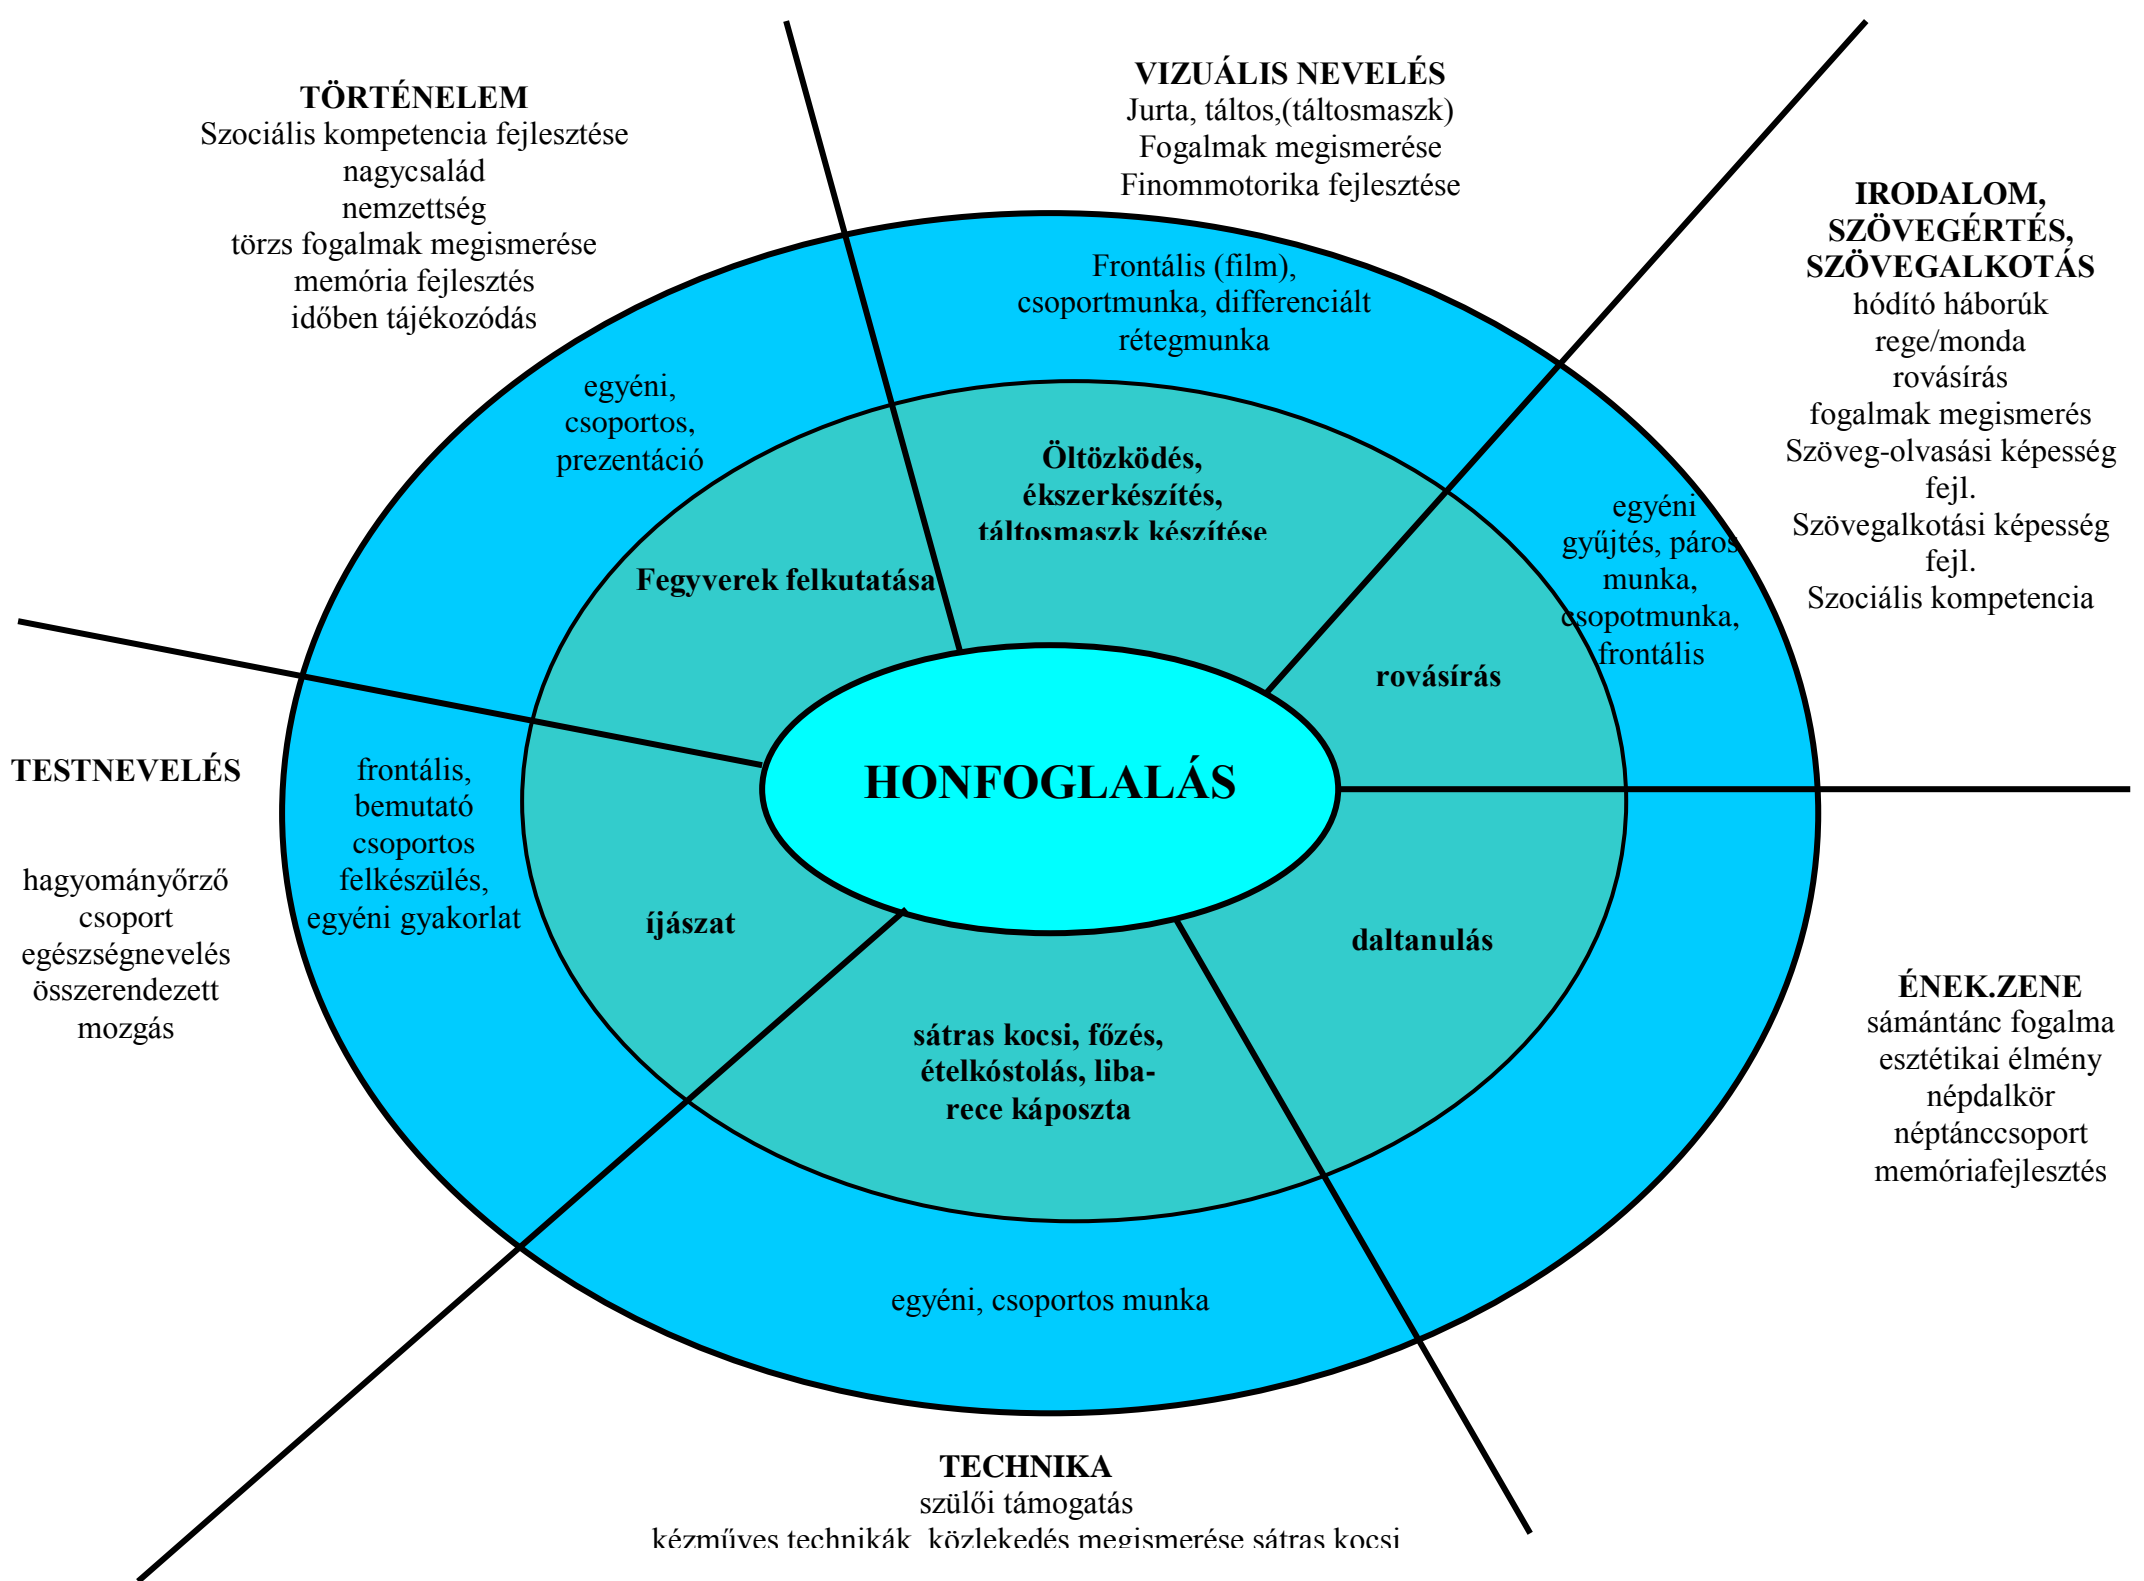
TÖRTÉNELEM
Szociális kompetencia fejlesztése
nagycsalád
nemzettség
törzs fogalmak megismerése
memória fejlesztés
időben tájékozódás

VIZUÁLIS NEVELÉS
Jurta, táltos,(táltosmaszk)
Fogalmak megismerése
Finommotorika fejlesztése

IRODALOM, SZÖVEGÉRTÉS, SZÖVEGALKOTÁS
hódító háborúk
rege/monda
rovásírás
fogalmak megismerés
Szöveg-olvasási képesség fejl.
Szövegalkotási képesség fejl.
Szociális kompetencia

Frontális (film), csoportmunka, differenciált rétegmunka

egyéni, csoportos, prezentáció

Öltözködés, ékszerkészítés, táltosmaszk készítése

Fegyverek felkutatása

egyéni gyűjtés, páros munka, csopotmunka, frontális

rovásírás

HONFOGLALÁS

TESTNEVELÉS

frontális, bemutató csoportos felkészülés, egyéni gyakorlat

hagyományőrző csoport
egészségnevelés
összerendezett mozgás

íjászat

daltanulás

sátras kocsi, főzés, ételkóstolás, liba-rece káposzta

ÉNEK.ZENE
sámántánc fogalma
esztétikai élmény
népdalkör
néptánccsoport
memóriafejlesztés

egyéni, csoportos munka

TECHNIKA
szülői támogatás
kézműves technikák, közlekedés megismerése sátras kocsi